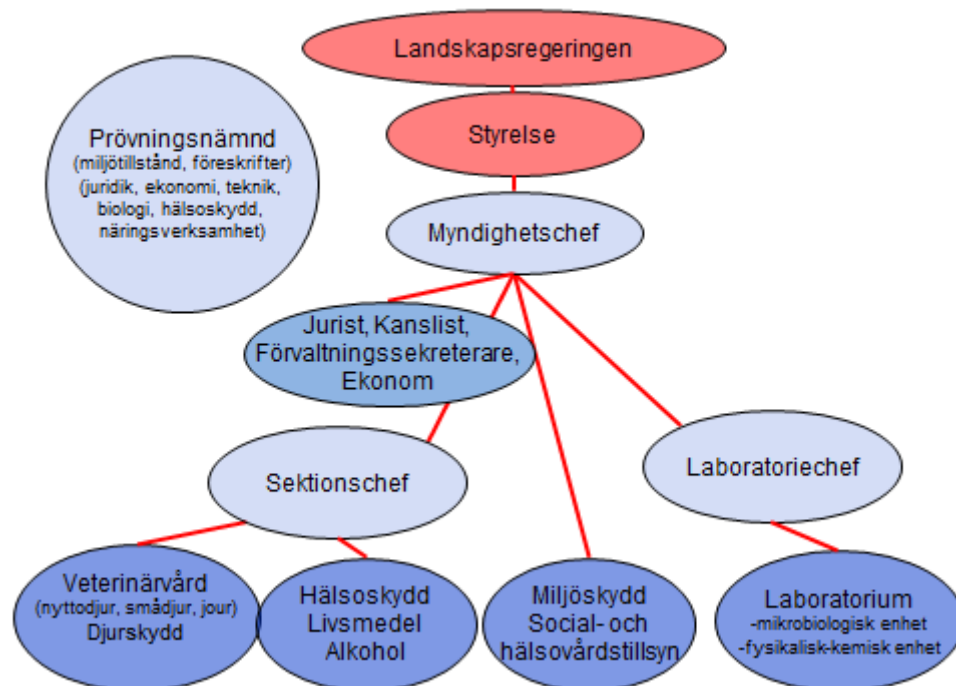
Landskapsregeringen

Styrelse

Prövningsnämnd
(miljötillstånd, föreskrifter)
(juridik, ekonomi, teknik, biologi, hälsoskydd, näringsverksamhet)

Myndighetschef

Jurist, Kanslist, Förvaltningssekreterare, Ekonom

Sektionschef

Laboratoriechef

Veterinärvård
(nyttodjur, smådjur, jour)
Djurskydd

Hälsoskydd
Livsmedel
Alkohol

Miljöskydd
Social- och hälsovårdstillsyn

Laboratorium
-mikrobiologisk enhet
-fysikalisk-kemisk enhet